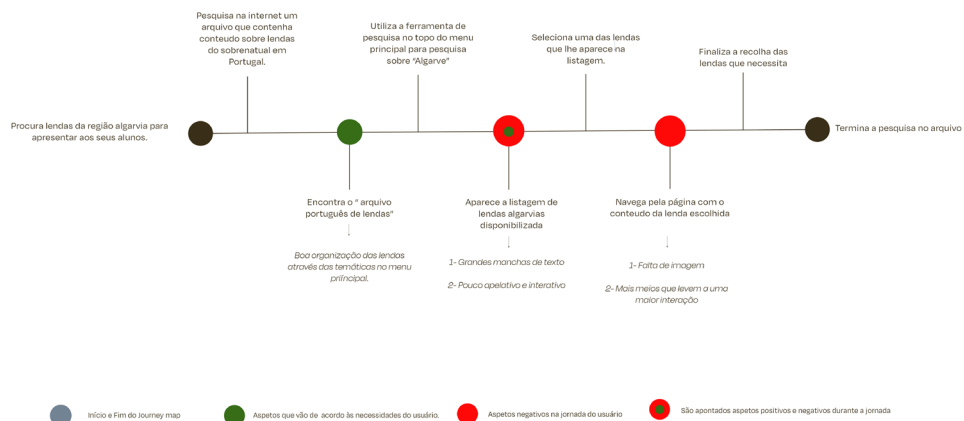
Procura lendas da região algarvia para apresentar aos seus alunos.

Pesquisa na internet um arquivo que contenha conteudo sobre lendas do sobrenatual em Portugal.

Encontra o " arquivo português de lendas"

↓

Boa organização das lendas através das temáticas no menu principal.

Utiliza a ferramenta de pesquisa no topo do menu principal para pesquisa sobre "Algarve"

Aparece a listagem de lendas algarvias disponibilizada

↓

1- Grandes manchas de texto

2- Pouco apelativo e interativo

Seleciona uma das lendas que lhe aparece na listagem.

Navega pela página com o conteudo da lenda escolhida

↓

1- Falta de imagem

2- Mais meios que levem a uma maior interação

Finaliza a recolha das lendas que necessita

Termina a pesquisa no arquivo

Início e Fim do Journey map

Aspetos que vão de acordo às necessidades do usuário.

Aspetos negativos na jornada do usuário

São apontados aspetos positivos e negativos durante a jornada